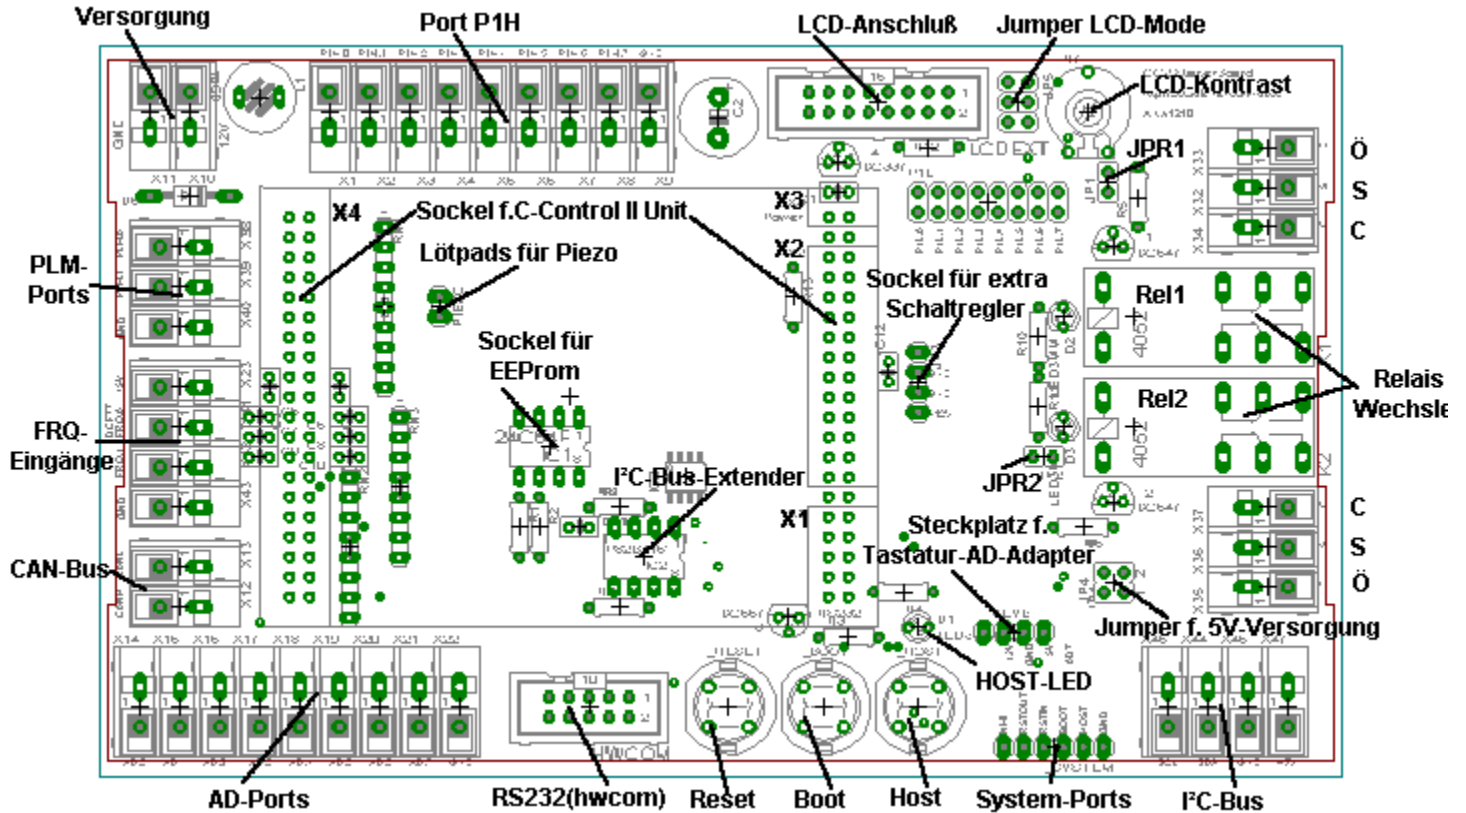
Versorgung

Port P1H

LCD-Anschluß

Jumper LCD-Mode

LCD-Kontrast

JPR1

Ö

S

C

X4

Sockel f.C-Control II Unit

X3

X2

Lötpads für Piezo

PLM-Ports

Sockel für extra Schaltregler

Rel1

Relais Wechsle

Sockel für EEProm

Rel2

FRQ-Eingänge

I²C-Bus-Extender

JPR2

C

S

Ö

X1

Steckplatz f. Tastatur-AD-Adapter

CAN-Bus

Jumper f. 5V-Versorgung

HOST-LED

AD-Ports

RS232(hwcom)

Reset

Boot

Host

System-Ports

I²C-Bus